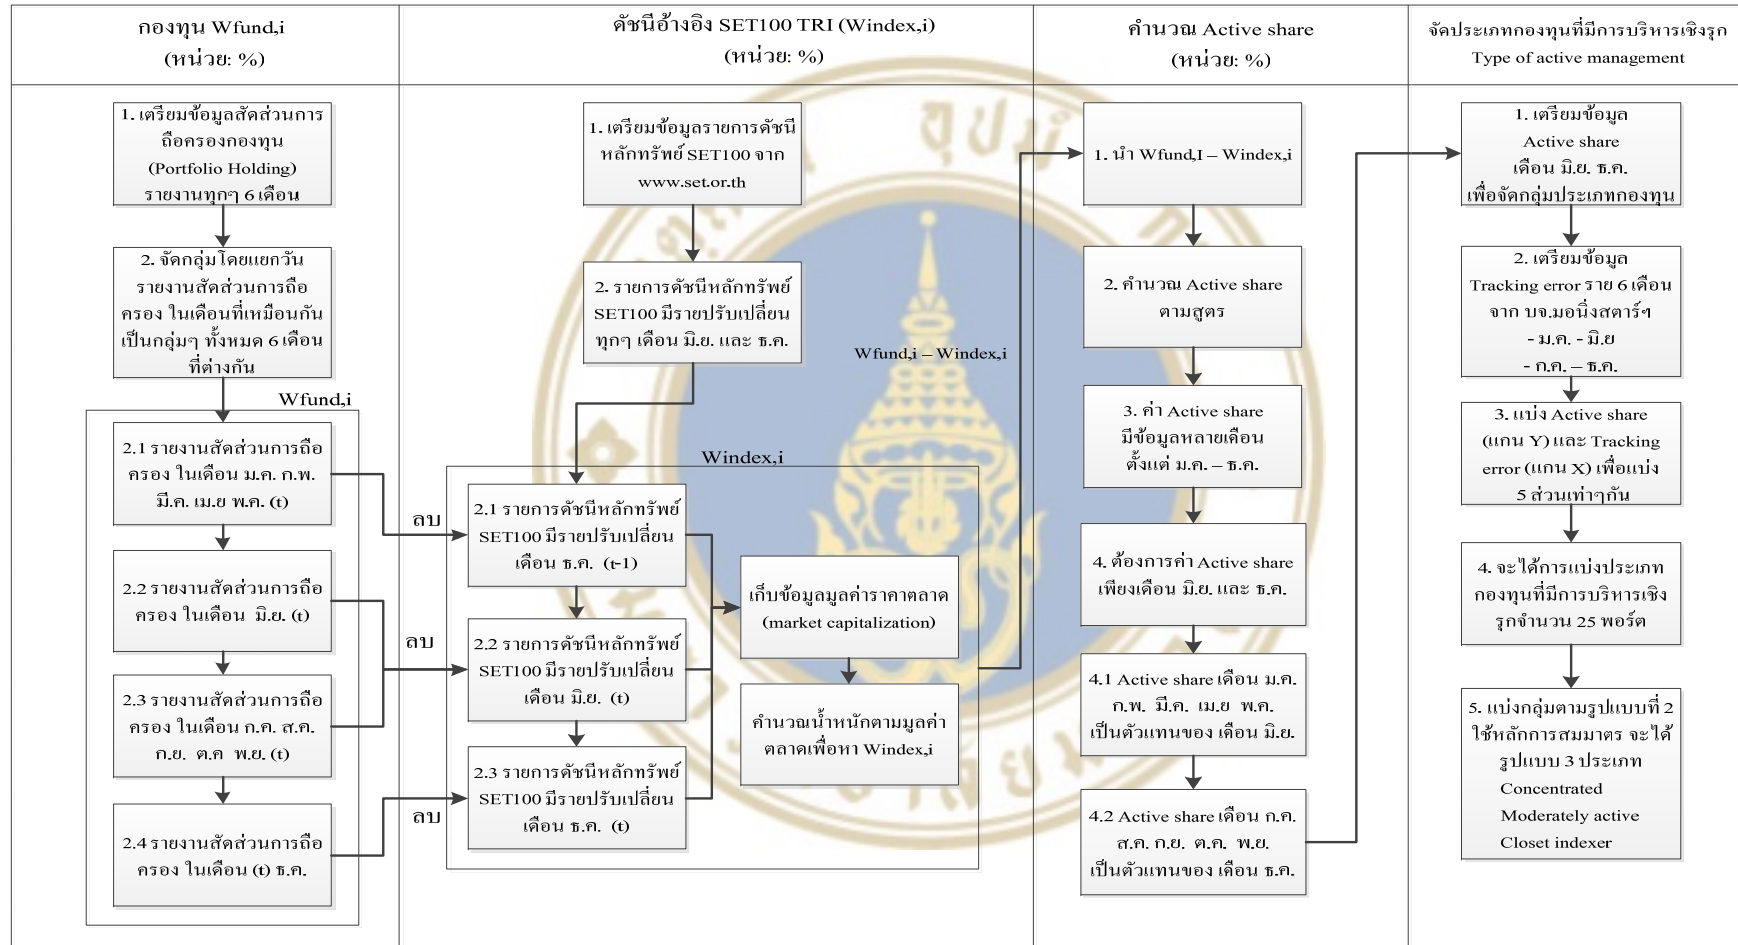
กองทุน Wfund,i
(หน่วย: %)

1. เตรียมข้อมูลสัดส่วนการถือครองกองทุน (Portfolio Holding) รายงานทุกๆ 6 เดือน

2. จัดกลุ่มโดยแยกวันรายงานสัดส่วนการถือครอง ในเดือนที่เหมือนกันเป็นกลุ่มๆ ทั้งหมด 6 เดือนที่ต่างกัน

Wfund,i

2.1 รายงานสัดส่วนการถือครอง ในเดือน ม.ค. ก.พ. มี.ค. เม.ย พ.ค. (t)

2.2 รายงานสัดส่วนการถือครอง ในเดือน มิ.ย. (t)

2.3 รายงานสัดส่วนการถือครอง ในเดือน ก.ค. ส.ค. ก.ย. ต.ค พ.ย. (t)

2.4 รายงานสัดส่วนการถือครอง ในเดือน (t) ธ.ค.

ลบ

ลบ

ลบ

ดัชนีอ้างอิง SET100 TRI (Windex,i)
(หน่วย: %)

1. เตรียมข้อมูลรายการดัชนีหลักทรัพย์ SET100 จาก www.set.or.th

2. รายการดัชนีหลักทรัพย์ SET100 มีรายปรับเปลี่ยนทุกๆ เดือน มิ.ย. และ ธ.ค.

Wfund,i – Windex,i

Windex,i

2.1 รายการดัชนีหลักทรัพย์ SET100 มีรายปรับเปลี่ยน เดือน ธ.ค. (t-1)

2.2 รายการดัชนีหลักทรัพย์ SET100 มีรายปรับเปลี่ยน เดือน มิ.ย. (t)

2.3 รายการดัชนีหลักทรัพย์ SET100 มีรายปรับเปลี่ยน เดือน ธ.ค. (t)

เก็บข้อมูลมูลค่าราคาตลาด (market capitalization)

คำนวณน้ำหนักตามมูลค่าตลาดเพื่อหา Windex,i

คำนวณ Active share
(หน่วย: %)

1. นำ Wfund,I – Windex,i

2. คำนวณ Active share ตามสูตร

3. ค่า Active share มีข้อมูลหลายเดือน ตั้งแต่ ม.ค. – ธ.ค.

4. ต้องการค่า Active share เพียงเดือน มิ.ย. และ ธ.ค.

4.1 Active share เดือน ม.ค. ก.พ. มี.ค. เม.ย พ.ค. เป็นตัวแทนของ เดือน มิ.ย.

4.2 Active share เดือน ก.ค. ส.ค. ก.ย. ต.ค. พ.ย. เป็นตัวแทนของ เดือน ธ.ค.

จัดประเภทกองทุนที่มีการบริหารเชิงรุก
Type of active management

1. เตรียมข้อมูล Active share เดือน มิ.ย. ธ.ค. เพื่อจัดกลุ่มประเภทกองทุน

2. เตรียมข้อมูล Tracking error ราย 6 เดือน จาก บจ.มอนิ่งสตาร์ฯ
- ม.ค. - มิ.ย
- ก.ค. – ธ.ค.

3. แบ่ง Active share (แกน Y) และ Tracking error (แกน X) เพื่อแบ่ง 5 ส่วนเท่าๆกัน

4. จะได้การแบ่งประเภทกองทุนที่มีการบริหารเชิงรุกจำนวน 25 พอร์ต

5. แบ่งกลุ่มตามรูปแบบที่ 2 ใช้หลักการสมมาตร จะได้รูปแบบ 3 ประเภท
Concentrated
Moderately active
Closet indexer